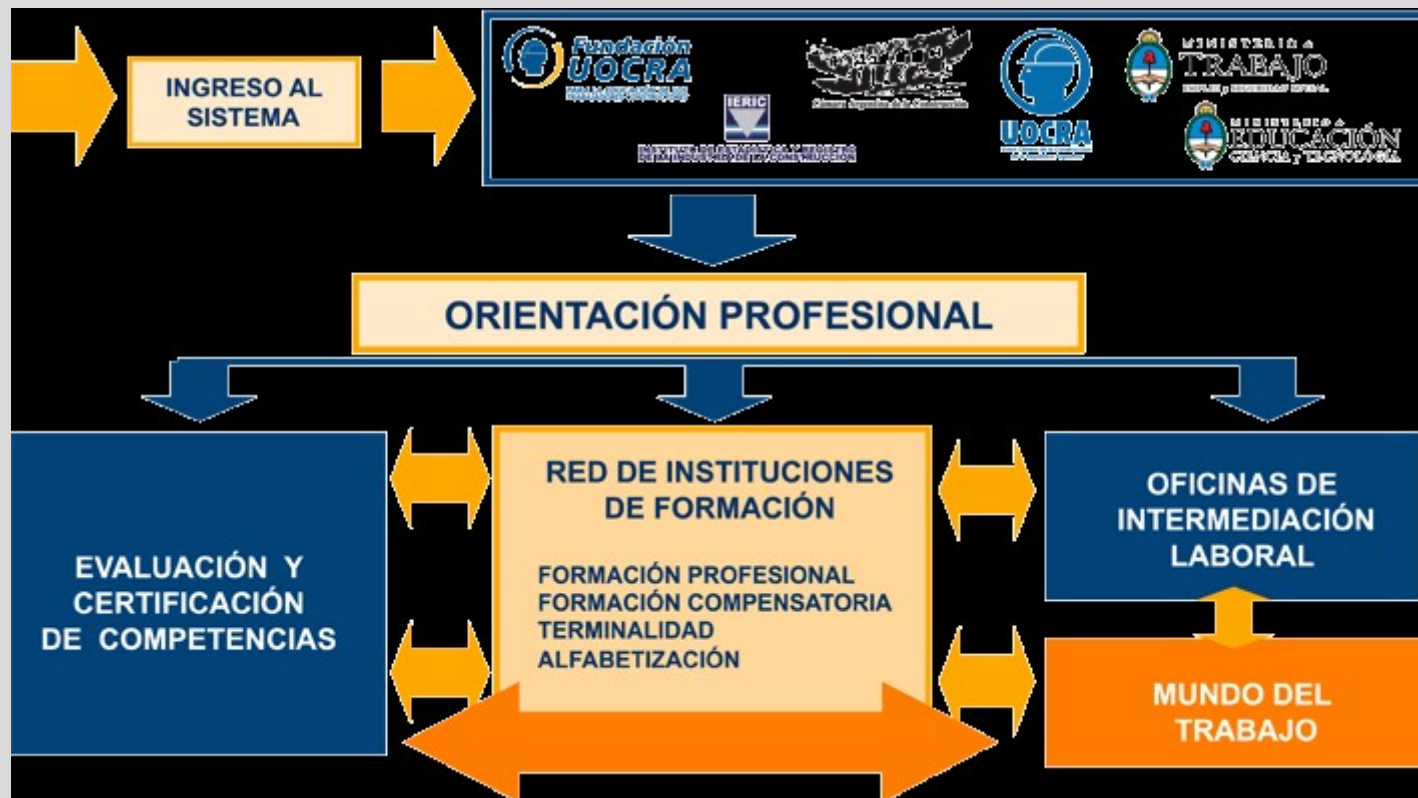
INGRESO AL SISTEMA

Fundación UOCRA

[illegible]

IERIC

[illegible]

UOCRA

MINISTERIO de TRABAJO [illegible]

MINISTERIO de EDUCACIÓN CIENCIA y TECNOLOGÍA

ORIENTACIÓN PROFESIONAL

EVALUACIÓN Y CERTIFICACIÓN DE COMPETENCIAS

RED DE INSTITUCIONES DE FORMACIÓN

FORMACIÓN PROFESIONAL
FORMACIÓN COMPENSATORIA
TERMINALIDAD
ALFABETIZACIÓN

OFICINAS DE INTERMEDIACIÓN LABORAL

MUNDO DEL TRABAJO